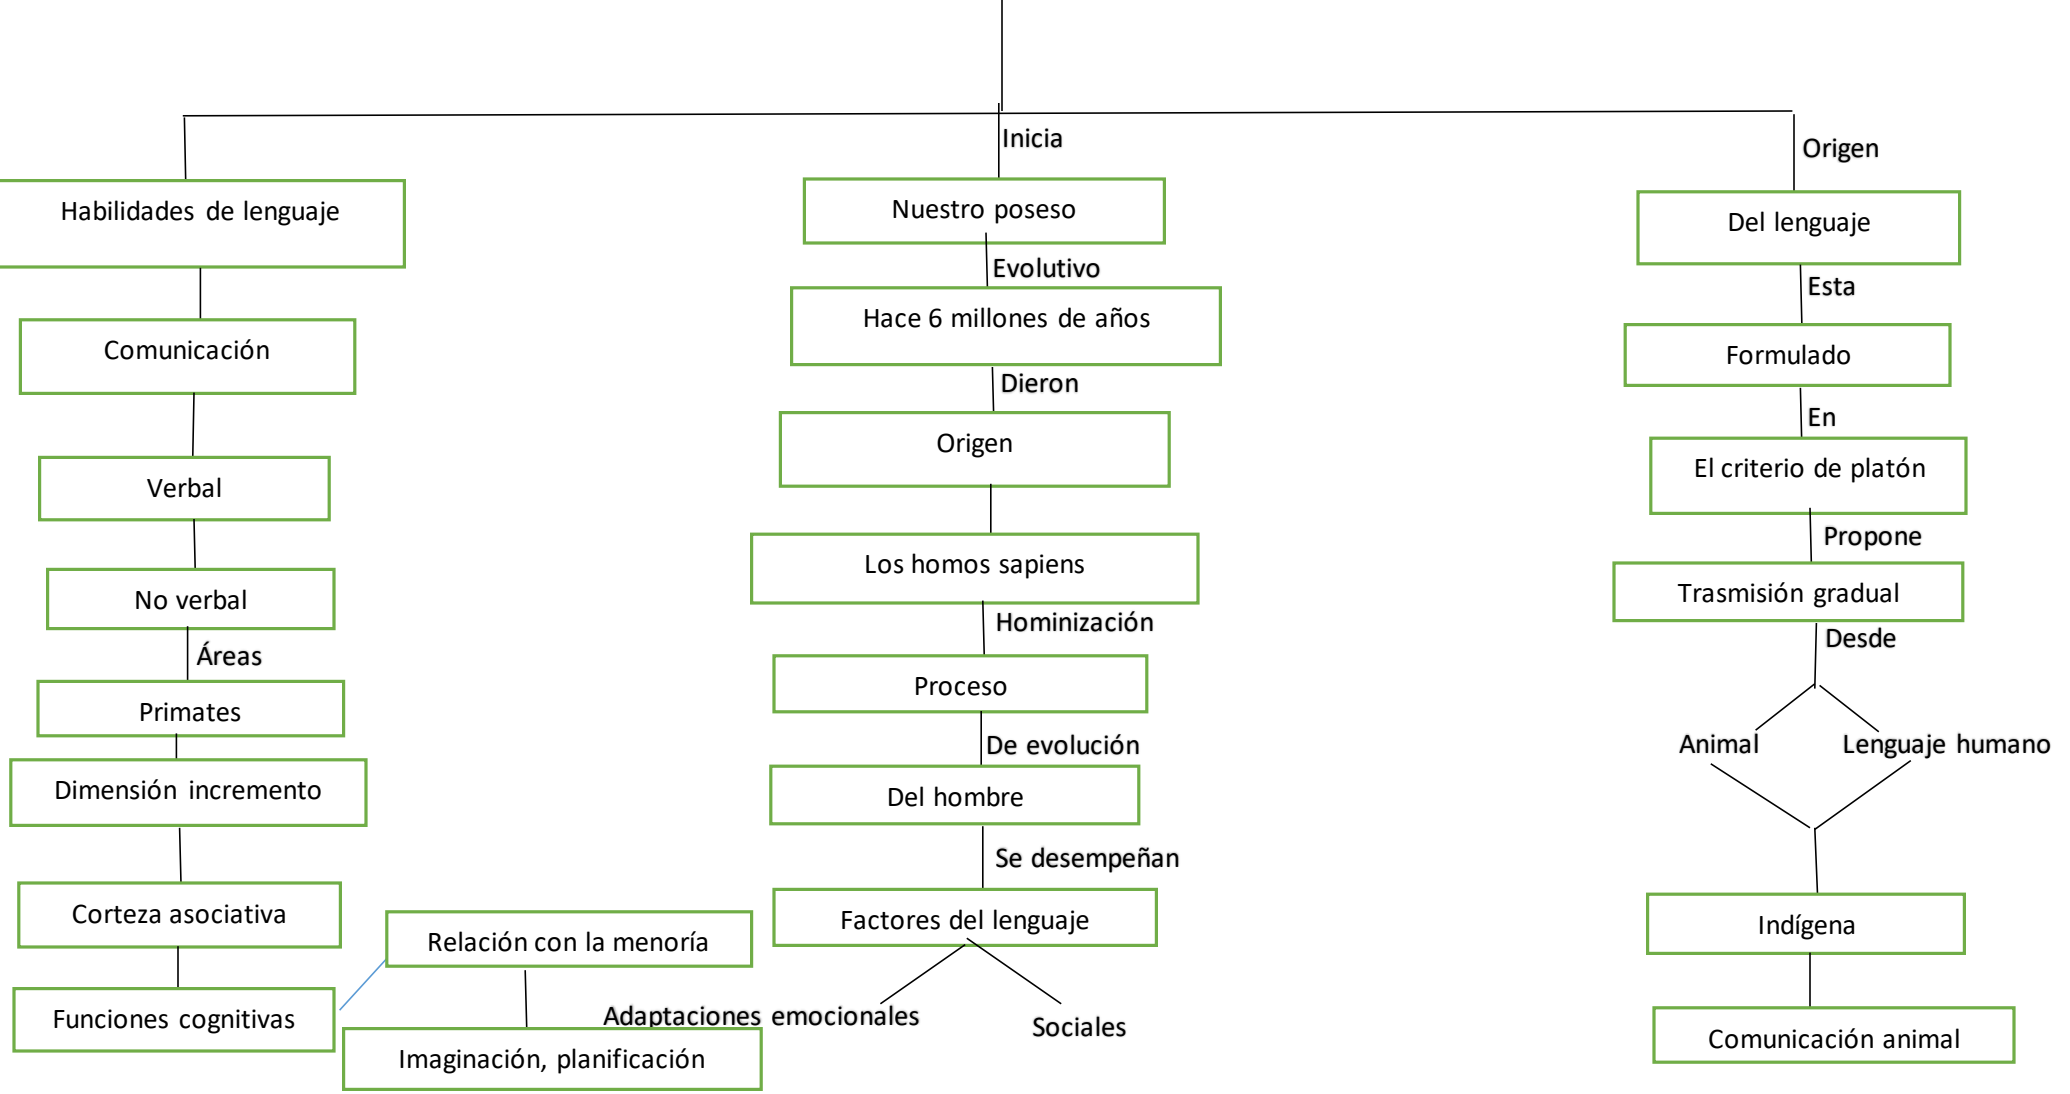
Habilidades de lenguaje

Comunicación

Verbal

No verbal

Áreas

Primates

Dimensión incremento

Corteza asociativa

Funciones cognitivas

Relación con la menoría

Imaginación, planificación

Inicia

Nuestro poseso

Evolutivo

Hace 6 millones de años

Dieron

Origen

Los homos sapiens

Hominización

Proceso

De evolución

Del hombre

Se desempeñan

Factores del lenguaje

Adaptaciones emocionales

Sociales

Origen

Del lenguaje

Esta

Formulado

En

El criterio de platón

Propone

Trasmisión gradual

Desde

Animal

Lenguaje humano

Indígena

Comunicación animal